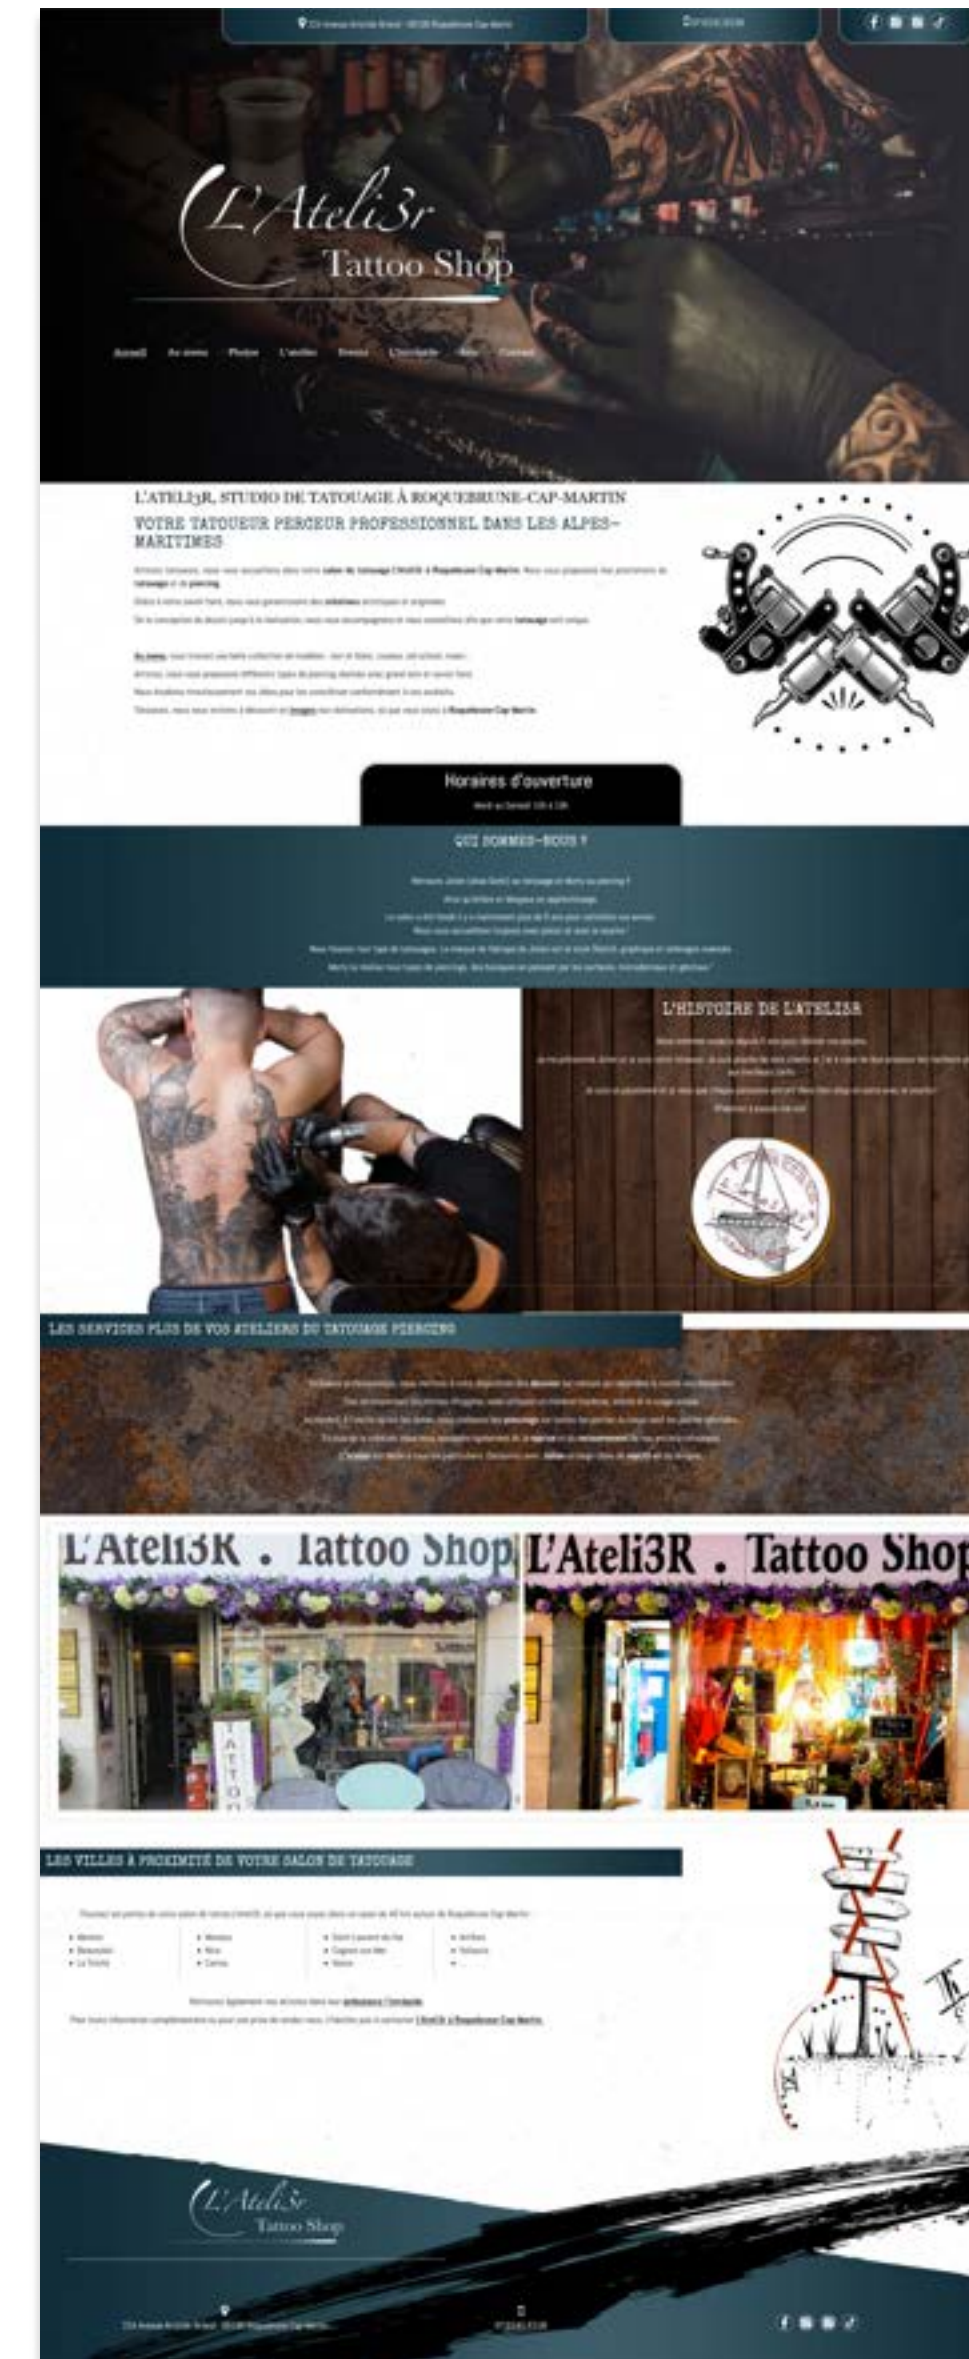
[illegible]

L'Ateli3r
Tattoo Shop

Accueil Au menu Photos L'atelier Events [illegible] Avis Contact

L'ATELI3R, STUDIO DE TATOUAGE À ROQUEBRUNE-CAP-MARTIN

VOTRE TATOUEUR PERCEUR PROFESSIONNEL DANS LES ALPES-MARITIMES

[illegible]

Horaires d'ouverture

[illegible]

QUI SOMMES-NOUS ?

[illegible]

L'HISTOIRE DE L'ATELI3R

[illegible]

LES SERVICES PLUS DE VOS ATELIERS DU TATOUAGE PIERCING

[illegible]

L'Ateli3R . Tattoo Shop

L'Ateli3R . Tattoo Shop

LES VILLES À PROXIMITÉ DE VOTRE SALON DE TATOUAGE

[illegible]

L'Ateli3r
Tattoo Shop

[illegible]